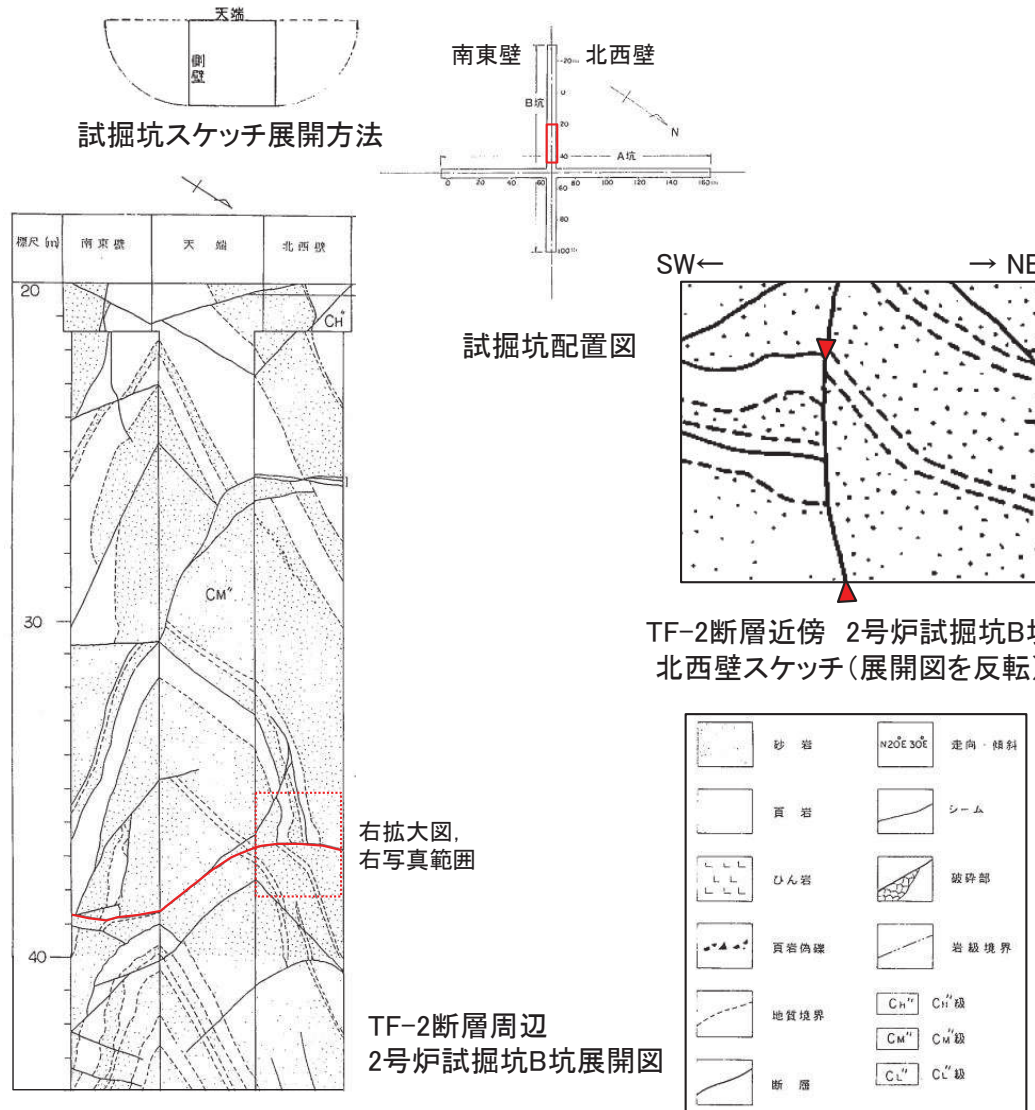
天端

側壁

試掘坑スケッチ展開方法

南東壁 北西壁

-20

0

B坑

20

40

A坑

0 20 40 60 80 100 120 140 160

60

80

100

N

試掘坑配置図

標尺(m) 南東壁 天端 北西壁

20

CH''

CM''

30

40

右拡大図,
右写真範囲

TF-2断層周辺
2号炉試掘坑B坑展開図

SW← → NE

TF-2断層近傍 2号炉試掘坑B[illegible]
北西壁スケッチ(展開図を反転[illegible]

| | 砂岩 | N20°E 30°E | 走向・傾斜 |
|---|---|---|---|
| | 頁岩 | | シーム |
| | ひん岩 | | 破砕部 |
| | 頁岩偽礫 | | 岩級境界 |
| | 地質境界 | CH'' | CH''級 |
| | | CM'' | CM''級 |
| | 断層 | CL'' | CL''級 |